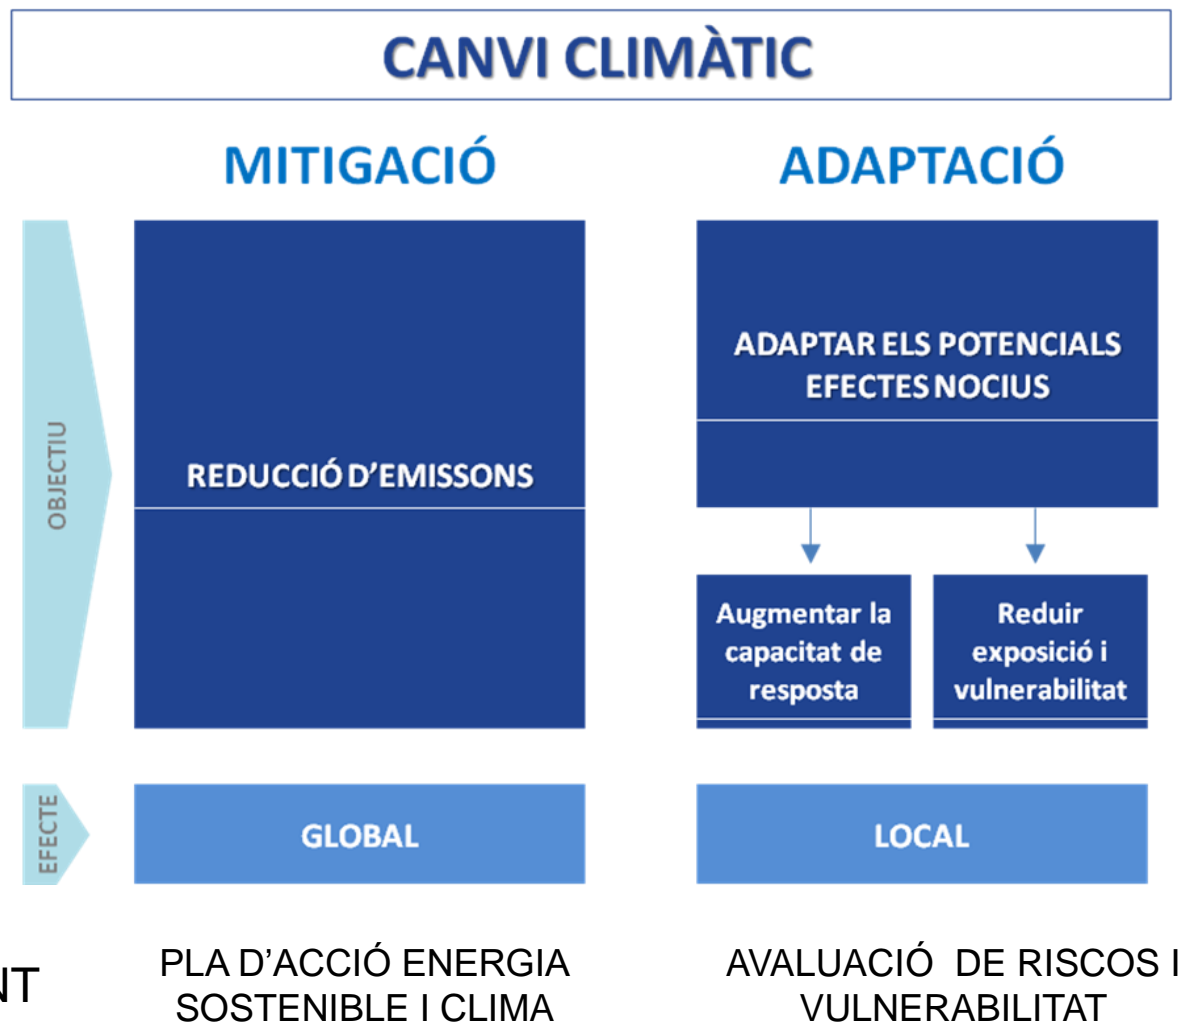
CANVI CLIMÀTIC

MITIGACIÓ

ADAPTACIÓ

OBJECTIU

REDUCCIÓ D'EMISSONS

ADAPTAR ELS POTENCIALS EFECTES NOCIUS

Augmentar la capacitat de resposta

Reduir exposició i vulnerabilitat

EFECTE

GLOBAL

LOCAL

NT

PLA D'ACCIÓ ENERGIA SOSTENIBLE I CLIMA

AVALUACIÓ DE RISCOS I VULNERABILITAT